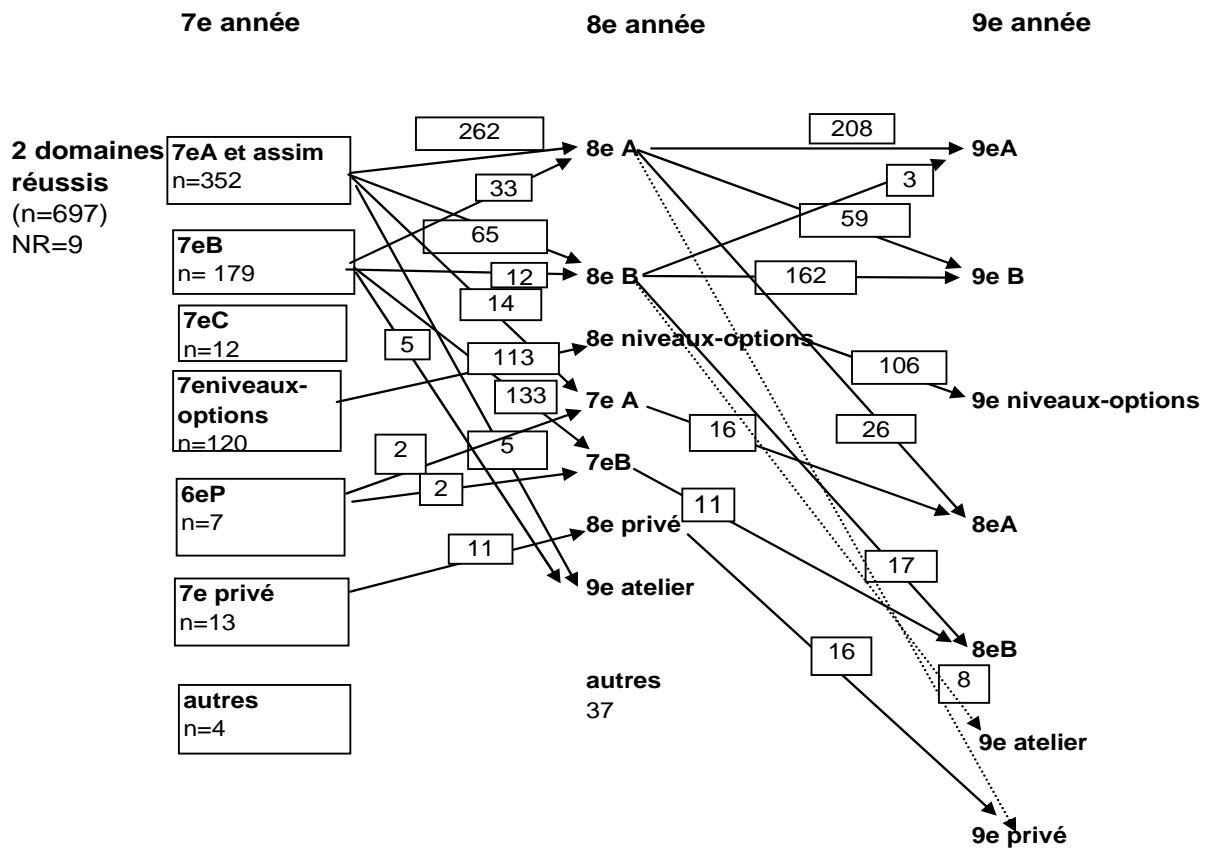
7e année

8e année

9e année

2 domaines réussis
(n=697)
NR=9

7eA et assim
n=352

7eB
n= 179

7eC
n=12

7eniveaux-options
n=120

6eP
n=7

7e privé
n=13

autres
n=4

262
33
65
12
14
5
113
133
2
5
2
11

8e A
8e B
8e niveaux-options
7e A
7eB
8e privé
9e atelier

autres
37

208
3
59
162
106
16
26
11
17
16
8

9eA
9e B
9e niveaux-options
8eA
8eB
9e atelier
9e privé